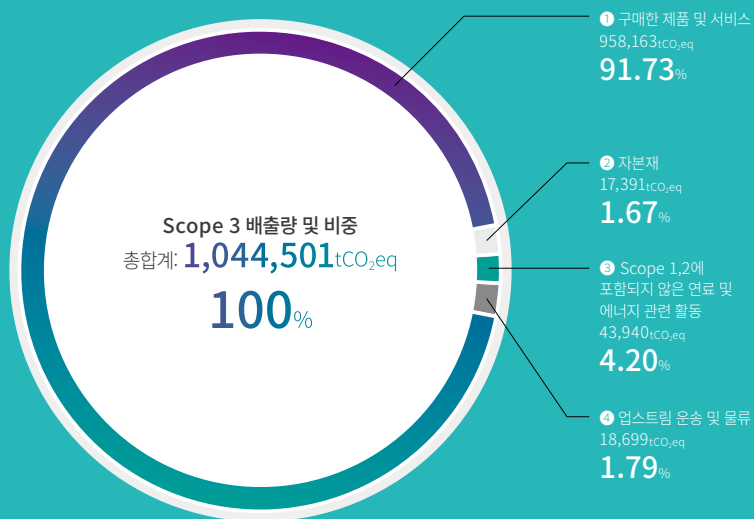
Scope 3 배출량 및 비중
총합계: 1,044,501$tCO_2eq$
100%

❶ 구매한 제품 및 서비스
958,163$tCO_2eq$
91.73%

❷ 자본재
17,391$tCO_2eq$
1.67%

❸ Scope 1,2에 포함되지 않은 연료 및 에너지 관련 활동
43,940$tCO_2eq$
4.20%

❹ 업스트림 운송 및 물류
18,699$tCO_2eq$
1.79%